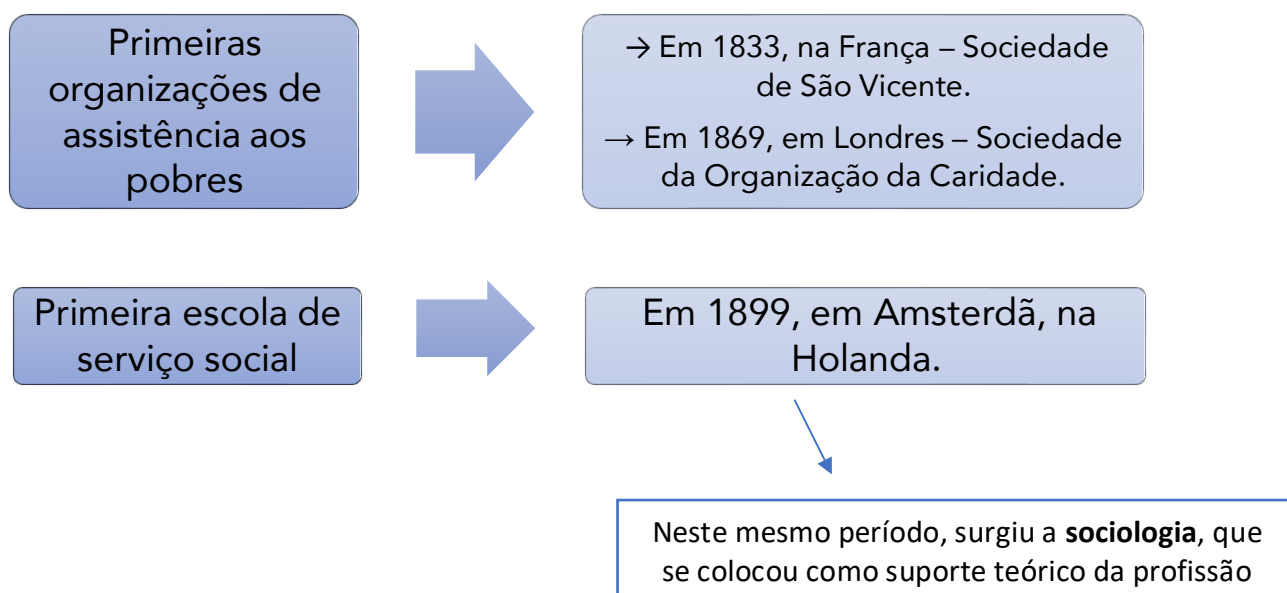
Primeiras organizações de assistência aos pobres

→ Em 1833, na França – Sociedade de São Vicente.

→ Em 1869, em Londres – Sociedade da Organização da Caridade.

Primeira escola de serviço social

Em 1899, em Amsterdã, na Holanda.

Neste mesmo período, surgiu a **sociologia**, que se colocou como suporte teórico da profissão